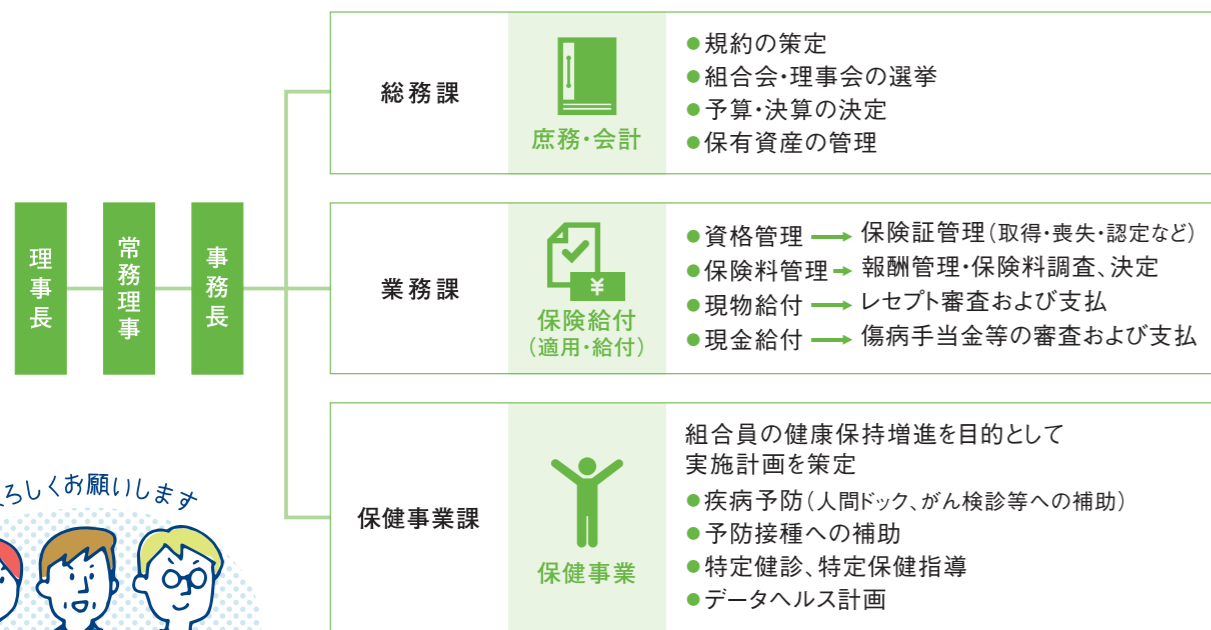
理事長

常務理事

事務長

総務課

庶務・会計

●規約の策定
●組合会・理事会の選挙
●予算・決算の決定
●保有資産の管理

業務課

¥

保険給付
（適用・給付）

●資格管理 → 保険証管理（取得・喪失・認定など）
●保険料管理 → 報酬管理・保険料調査、決定
●現物給付 → レセプト審査および支払
●現金給付 → 傷病手当金等の審査および支払

保健事業課

保健事業

組合員の健康保持増進を目的として実施計画を策定
●疾病予防（人間ドック、がん検診等への補助）
●予防接種への補助
●特定健診、特定保健指導
●データヘルス計画

ろしくお願いします